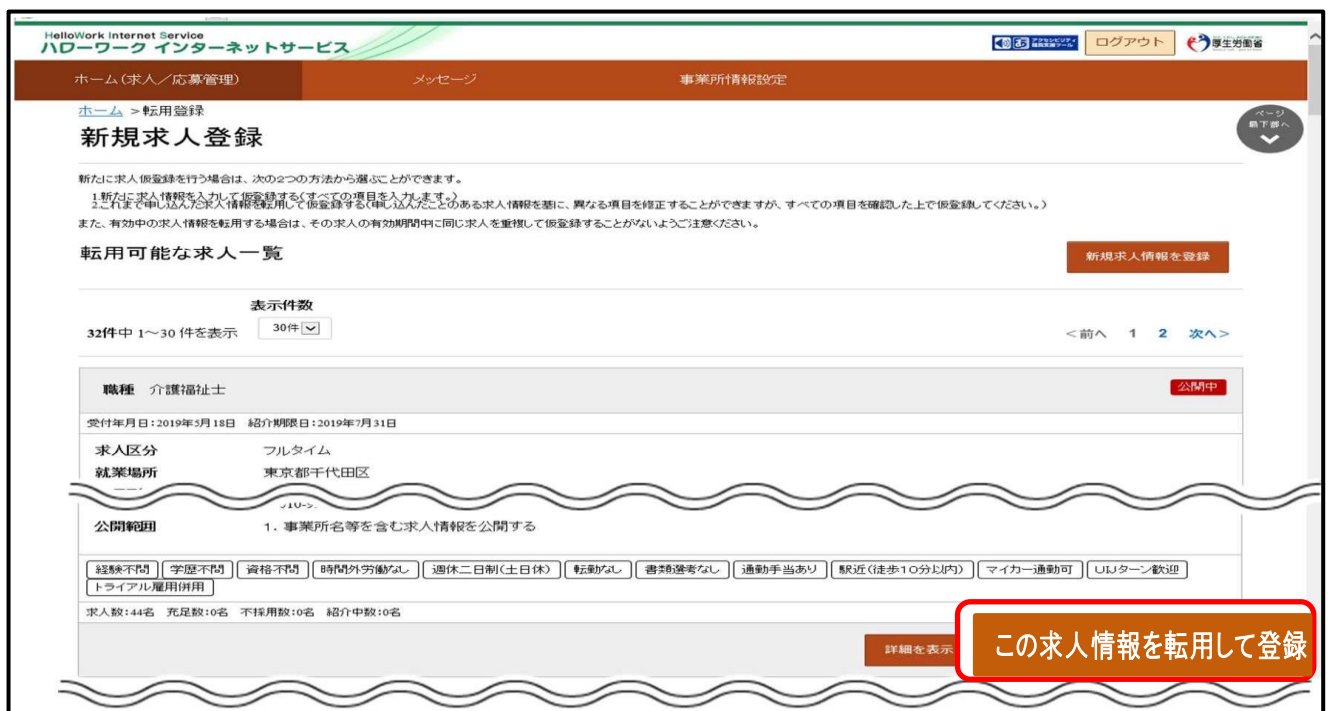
HelloWork Internet Service
ハローワーク インターネットサービス

アクセシビリティ 閲覧支援ツール　ログアウト　厚生労働省

ホーム（求人／応募管理）　メッセージ　事業所情報設定

ホーム ＞転用登録

新規求人登録

ページ最下部へ

新たに求人仮登録を行う場合は、次の2つの方法から選ぶことができます。

1.新たに求人情報を入力して仮登録する(すべての項目を入力します。)
2.これまで申し込んだ求人情報を転用して仮登録する(申し込んだことのある求人情報を基に、異なる項目を修正することができますが、すべての項目を確認した上で仮登録してください。)

また、有効中の求人情報を転用する場合は、その求人の有効期間中に同じ求人を重複して仮登録することがないようご注意ください。

転用可能な求人一覧

新規求人情報を登録

表示件数

32件中 1〜30 件を表示　30件

＜前へ　1　2　次へ＞

職種　介護福祉士

公開中

受付年月日：2019年5月18日　紹介期限日：2019年7月31日

求人区分　フルタイム

就業場所　東京都千代田区

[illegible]

公開範囲　1．事業所名等を含む求人情報を公開する

経験不問　学歴不問　資格不問　時間外労働なし　週休二日制(土日休)　転勤なし　書類選考なし　通勤手当あり　駅近(徒歩10分以内)　マイカー通勤可　UIJターン歓迎　トライアル雇用併用

求人数：44名　充足数：0名　不採用数：0名　紹介中数：0名

詳細を表示

この求人情報を転用して登録